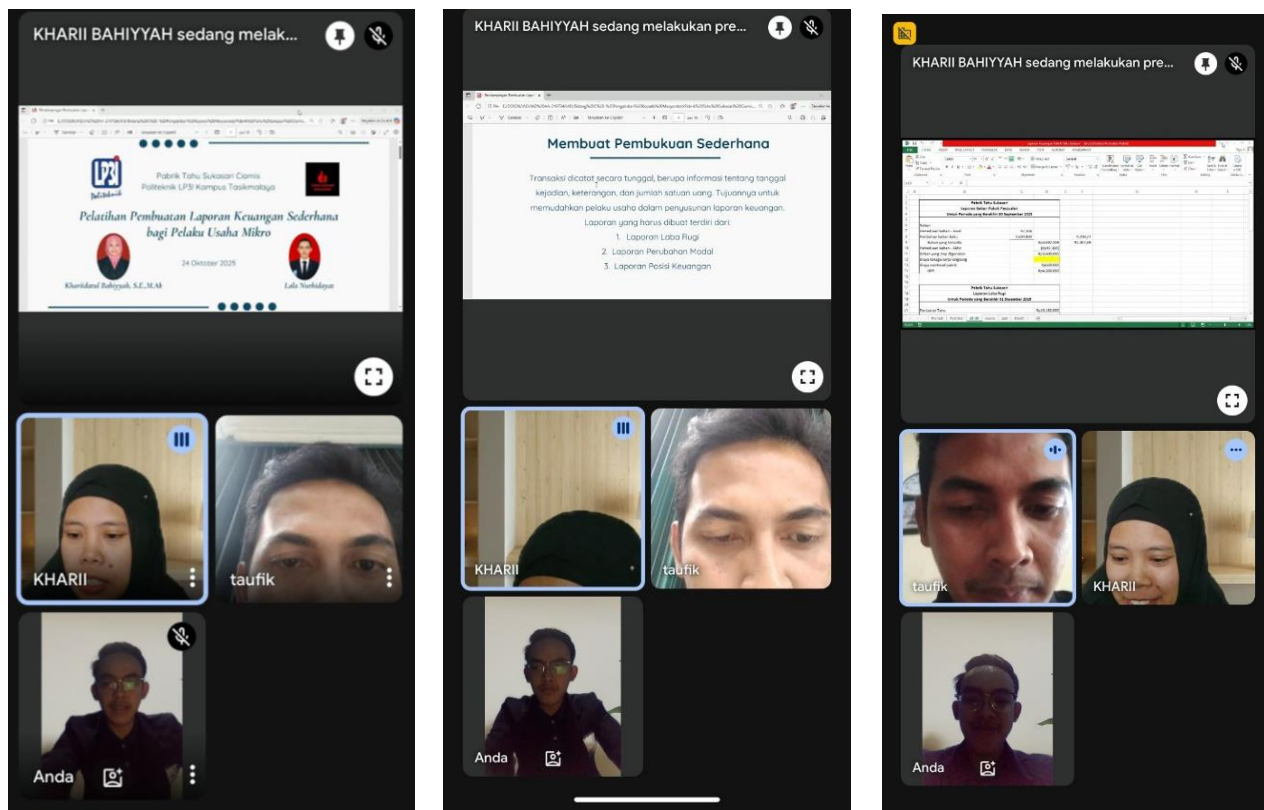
KHARII BAHIYYAH sedang melak...

Pabrik Tahu Sukasari Ciamis
Politeknik LP3I Kampus Tasikmalaya

Pelatihan Pembuatan Laporan Keuangan Sederhana bagi Pelaku Usaha Mikro

24 Oktober 2025

Kharidatul Bahiyyah, S.E.,M.Ak

Lala Nurhidayat

KHARII

taufik

Anda

KHARII BAHIYYAH sedang melakukan pre...

Membuat Pembukuan Sederhana

Transaksi dicatat secara tunggal, berupa informasi tentang tanggal kejadian, keterangan, dan jumlah satuan uang. Tujuannya untuk memudahkan pelaku usaha dalam penyusunan laporan keuangan.

Laporan yang harus dibuat terdiri dari:
1. Laporan Laba Rugi
2. Laporan Perubahan Modal
3. Laporan Posisi Keuangan

KHARII

taufik

Anda

KHARII BAHIYYAH sedang melakukan pre...

Pabrik Tahu Sukasari

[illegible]

taufik

KHARII

Anda